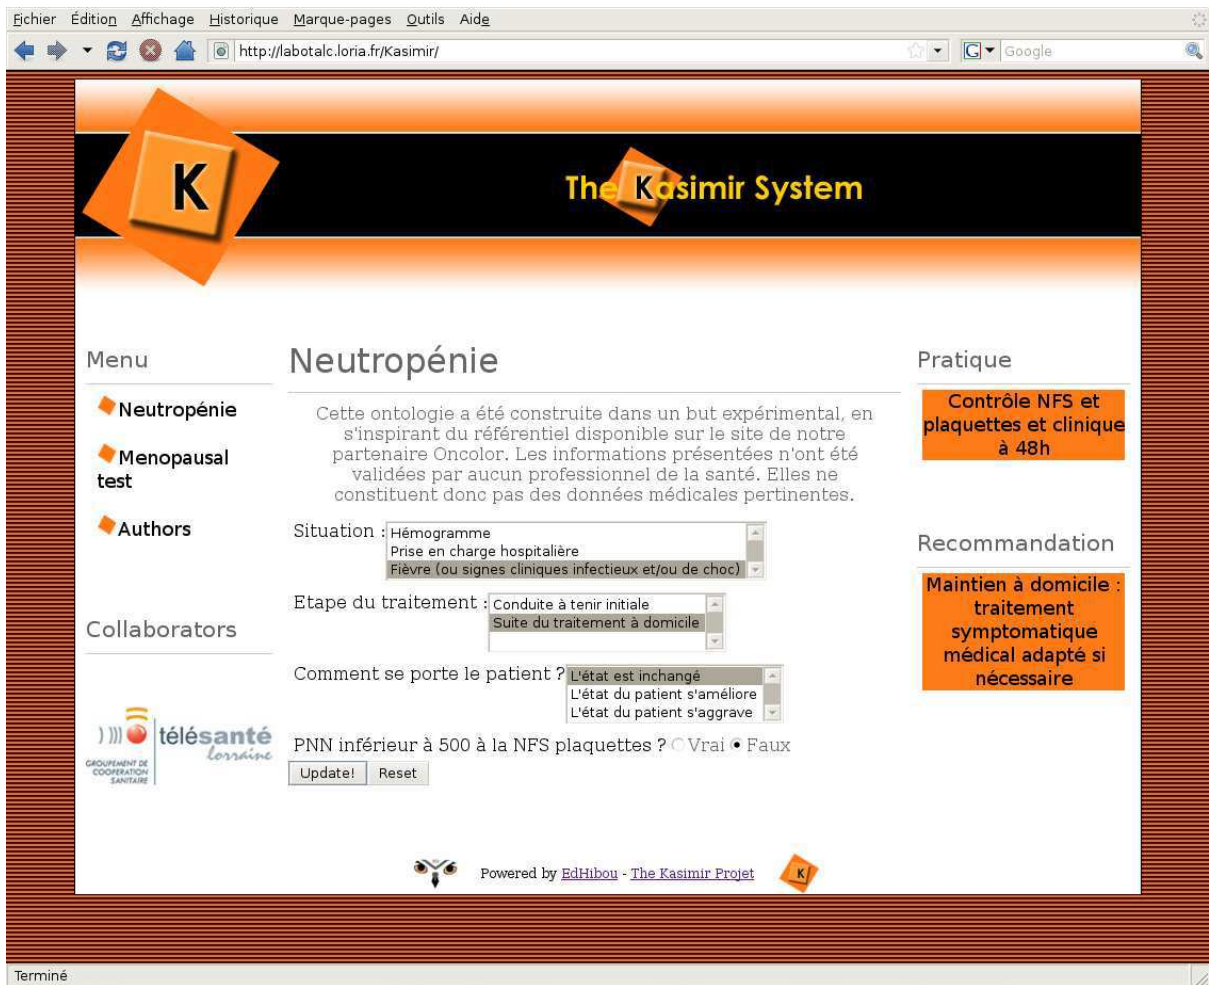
Fichier Édition Affichage Historique Marque-pages Outils Aide

http://labotalc.loria.fr/Kasimir/

Google

K

The Kasimir System

Menu

Neutropénie

Menopausal test

Authors

Collaborators

télésanté lorraine
GROUPEMENT DE COOPERATION SANITAIRE

Neutropénie

Cette ontologie a été construite dans un but expérimental, en s'inspirant du référentiel disponible sur le site de notre partenaire Oncolor. Les informations présentées n'ont été validées par aucun professionnel de la santé. Elles ne constituent donc pas des données médicales pertinentes.

Situation : Hémogramme
Prise en charge hospitalière
Fièvre (ou signes cliniques infectieux et/ou de choc)

Etape du traitement : Conduite à tenir initiale
Suite du traitement à domicile

Comment se porte le patient ? L'état est inchangé
L'état du patient s'améliore
L'état du patient s'aggrave

PNN inférieur à 500 à la NFS plaquettes ? Vrai Faux

Update! Reset

Pratique

Contrôle NFS et plaquettes et clinique à 48h

Recommandation

Maintien à domicile : traitement symptomatique médical adapté si nécessaire

Powered by EdHibou - The Kasimir Projet

K

Terminé